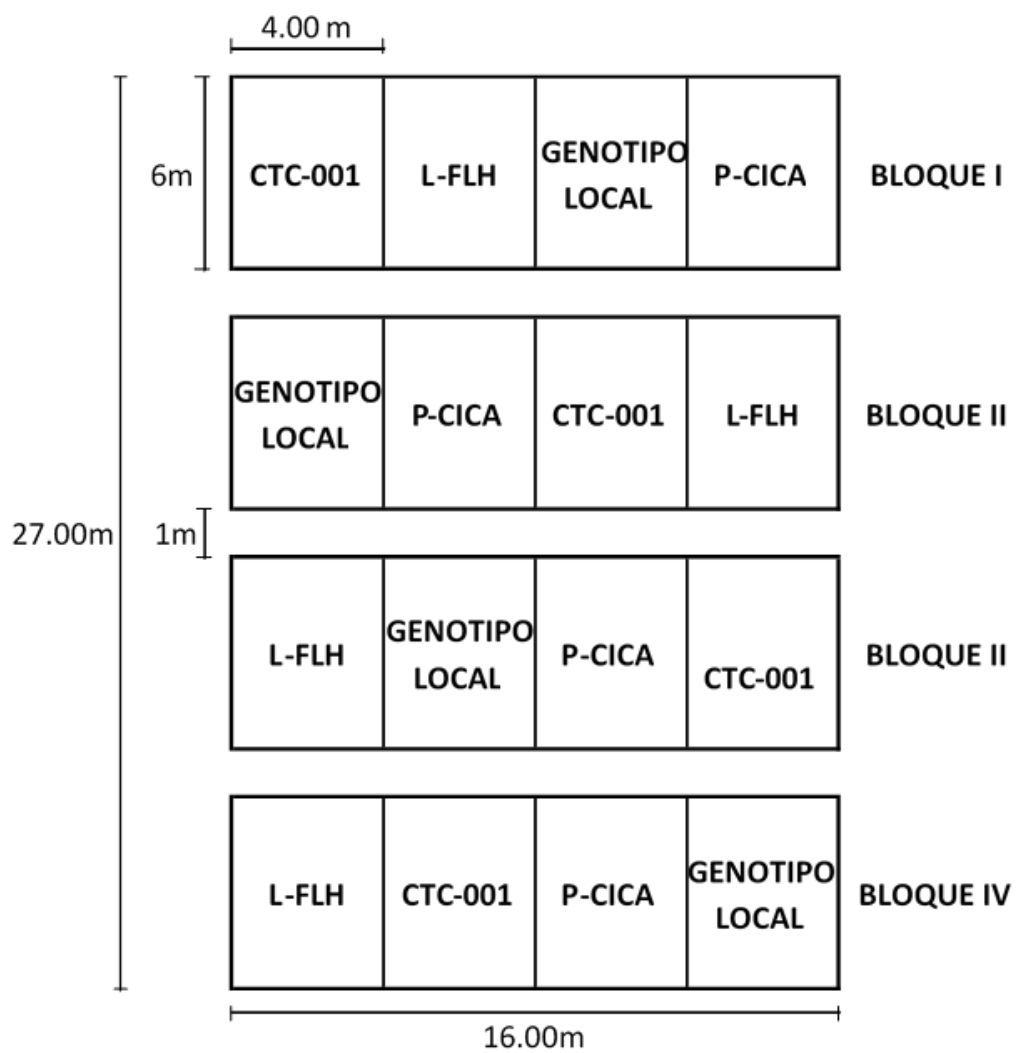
4.00 m

6m

27.00m

1m

| CTC-001 | L-FLH | GENOTIPO LOCAL | P-CICA | BLOQUE I |
|---|---|---|---|---|
| GENOTIPO LOCAL | P-CICA | CTC-001 | L-FLH | BLOQUE II |
| L-FLH | GENOTIPO LOCAL | P-CICA | CTC-001 | BLOQUE II |
| L-FLH | CTC-001 | P-CICA | GENOTIPO LOCAL | BLOQUE IV |

16.00m